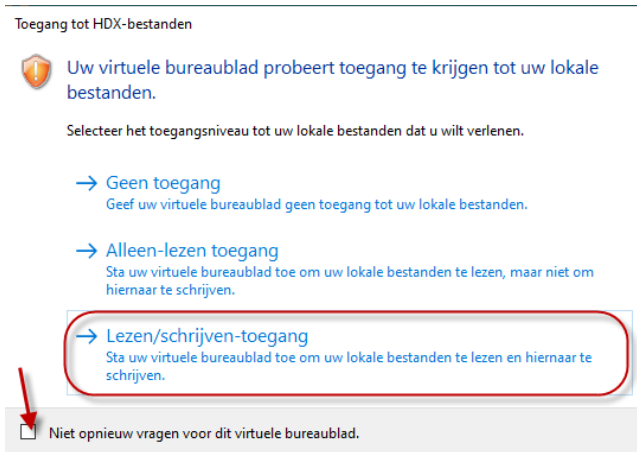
Toegang tot HDX-bestanden

Uw virtuele bureaublad probeert toegang te krijgen tot uw lokale bestanden.

Selecteer het toegangsniveau tot uw lokale bestanden dat u wilt verlenen.

→ Geen toegang
Geef uw virtuele bureaublad geen toegang tot uw lokale bestanden.

→ Alleen-lezen toegang
Sta uw virtuele bureaublad toe om uw lokale bestanden te lezen, maar niet om hiernaar te schrijven.

→ Lezen/schrijven-toegang
Sta uw virtuele bureaublad toe om uw lokale bestanden te lezen en hiernaar te schrijven.

Niet opnieuw vragen voor dit virtuele bureaublad.